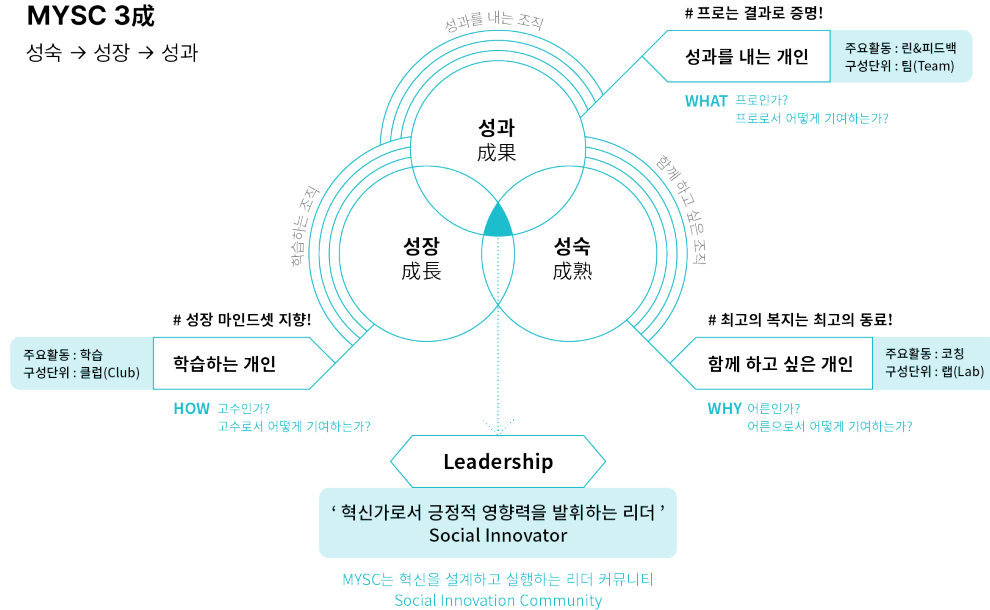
MYSC 3成

성숙 → 성장 → 성과

성과를 내는 조직

# 프로는 결과로 증명!

성과를 내는 개인

주요활동 : 린&피드백
구성단위 : 팀(Team)

WHAT 프로인가?
프로로서 어떻게 기여하는가?

성과
成果

학습하는 조직

함께 하고 싶은 조직

성장
成長

성숙
成熟

# 성장 마인드셋 지향!

주요활동 : 학습
구성단위 : 클럽(Club)

학습하는 개인

HOW 고수인가?
고수로서 어떻게 기여하는가?

# 최고의 복지는 최고의 동료!

함께 하고 싶은 개인

주요활동 : 코칭
구성단위 : 랩(Lab)

WHY 어른인가?
어른으로서 어떻게 기여하는가?

Leadership

' 혁신가로서 긍정적 영향력을 발휘하는 리더 '
Social Innovator

MYSC는 혁신을 설계하고 실행하는 리더 커뮤니티
Social Innovation Community